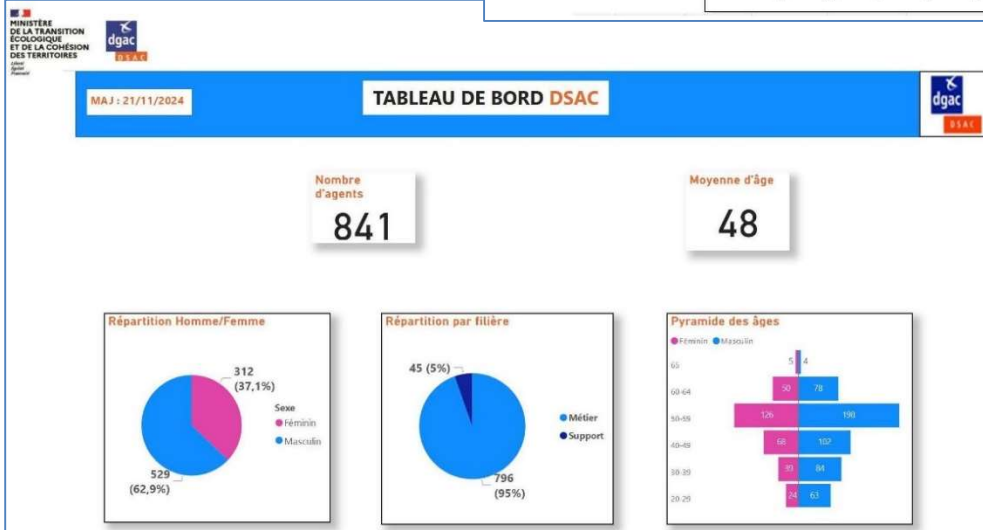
MINISTÈRE
DE LA TRANSITION
ÉCOLOGIQUE
ET DE LA COHÉSION
DES TERRITOIRES
Liberté
Égalité
Fraternité

dgac
DSAC

MAJ : 21/11/2024

TABLEAU DE BORD DSAC

dgac
DSAC

Nombre d'agents
841

Moyenne d'âge
48

Répartition Homme/Femme

312 (37,1%)

Sexe
Féminin
Masculin

529 (62,9%)

Répartition par filière

45 (5%)

Métier
Support

796 (95%)

Pyramide des âges

Féminin Masculin

65 5 4
60-64 50 78
50-59 126 198
40-49 68 107
30-39 39 84
20-29 24 63